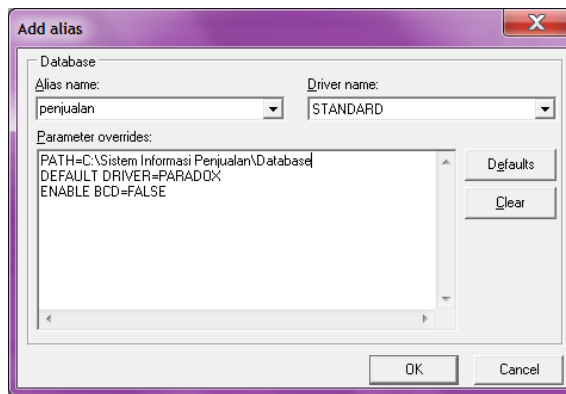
Add alias

Database

Alias name:

penjualan

Driver name:

STANDARD

Parameter overrides:

PATH=C:\Sistem Informasi Penjualan\Database
DEFAULT DRIVER=PARADOX
ENABLE BCD=FALSE

Defaults

Clear

OK

Cancel